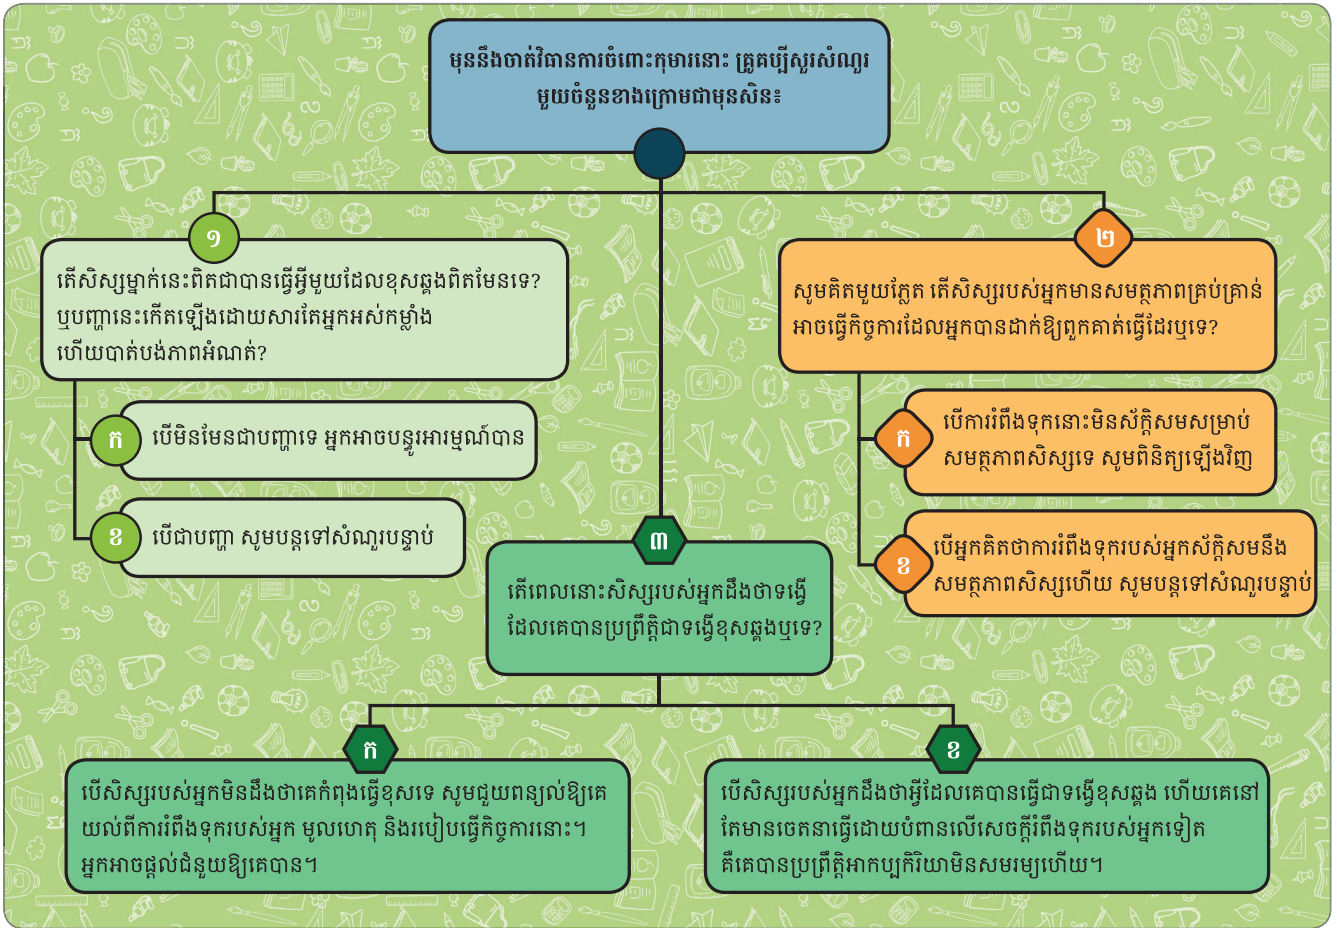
មុននឹងចាត់វិធានការចំពោះកុមារនោះ គ្រូគប្បីសួរសំណួរមួយចំនួនខាងក្រោមជាមុនសិន៖

១

តើសិស្សម្នាក់នេះពិតជាបានធ្វើអ្វីមួយដែលខុសឆ្គងពិតមែនទេ? ឬបញ្ហានេះកើតឡើងដោយសារតែអ្នកអស់កម្លាំង ហើយបាត់បង់ភាពអំណត់?

ក

បើមិនមែនជាបញ្ហាទេ អ្នកអាចបន្ធូរអារម្មណ៍បាន

ខ

បើជាបញ្ហា សូមបន្តទៅសំណួរបន្ទាប់

២

សូមគិតមួយភ្លែត តើសិស្សរបស់អ្នកមានសមត្ថភាពគ្រប់គ្រាន់ អាចធ្វើកិច្ចការដែលអ្នកបានដាក់ឱ្យពួកគាត់ធ្វើដែរឬទេ?

ក

បើការរំពឹងទុកនោះមិនស័ក្តិសមសម្រាប់សមត្ថភាពសិស្សទេ សូមពិនិត្យឡើងវិញ

ខ

បើអ្នកគិតថាការរំពឹងទុករបស់អ្នកស័ក្តិសមនឹងសមត្ថភាពសិស្សហើយ សូមបន្តទៅសំណួរបន្ទាប់

៣

តើពេលនោះសិស្សរបស់អ្នកដឹងថាទង្វើដែលគេបានប្រព្រឹត្តិជាទង្វើខុសឆ្គងឬទេ?

ក

បើសិស្សរបស់អ្នកមិនដឹងថាគេកំពុងធ្វើខុសទេ សូមជួយពន្យល់ឱ្យគេយល់ពីការរំពឹងទុករបស់អ្នក មូលហេតុ និងរបៀបធ្វើកិច្ចការនោះ។ អ្នកអាចផ្តល់ជំនួយឱ្យគេបាន។

ខ

បើសិស្សរបស់អ្នកដឹងថាអ្វីដែលគេបានធ្វើជាទង្វើខុសឆ្គង ហើយគេនៅតែមានចេតនាធ្វើដោយបំពានលើសេចក្តីរំពឹងទុករបស់អ្នកទៀត គឺគេបានប្រព្រឹត្តិអាកប្បកិរិយាមិនសមរម្យហើយ។